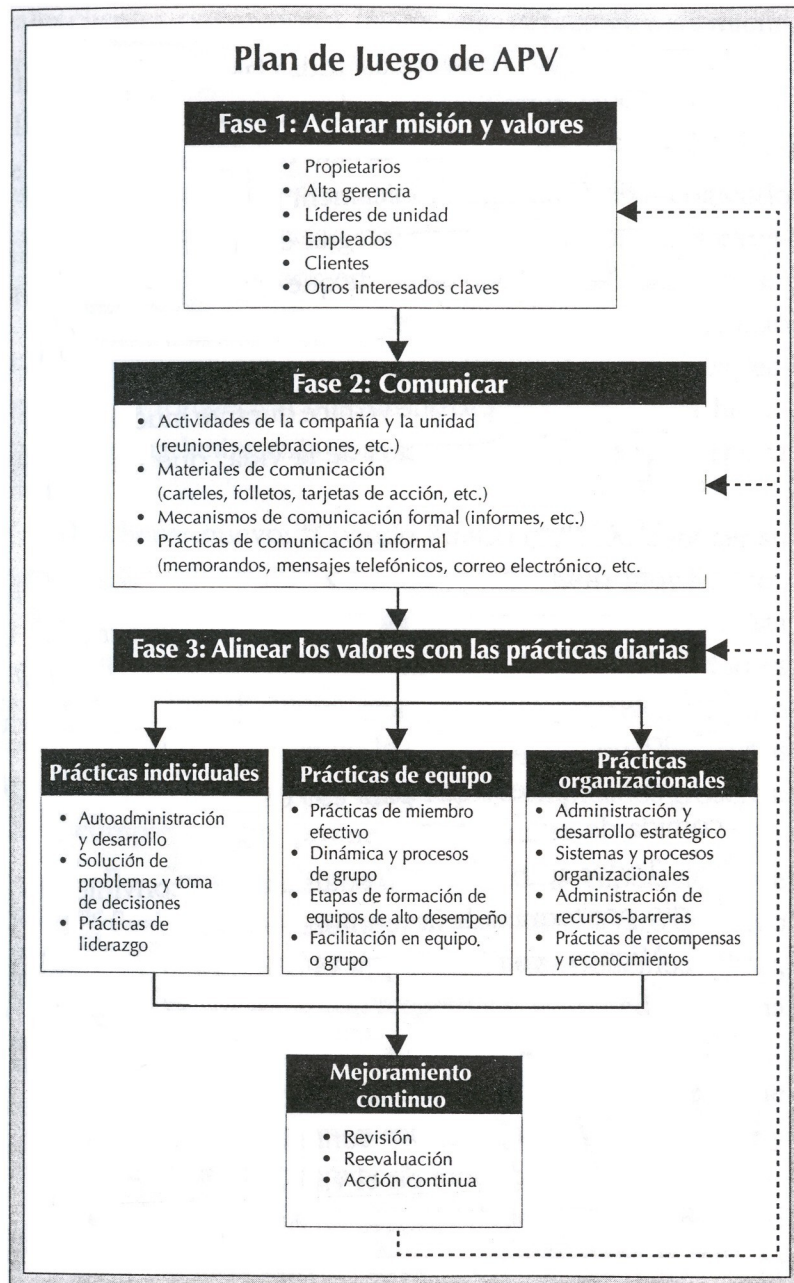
Plan de Juego de APV

Fase 1: Aclarar misión y valores

- Propietarios
- Alta gerencia
- Líderes de unidad
- Empleados
- Clientes
- Otros interesados claves

Fase 2: Comunicar

- Actividades de la compañía y la unidad (reuniones,celebraciones, etc.)
- Materiales de comunicación (carteles, folletos, tarjetas de acción, etc.)
- Mecanismos de comunicación formal (informes, etc.)
- Prácticas de comunicación informal (memorandos, mensajes telefónicos, correo electrónico, etc.

Fase 3: Alinear los valores con las prácticas diarias

Prácticas individuales

- Autoadministración y desarrollo
- Solución de problemas y toma de decisiones
- Prácticas de liderazgo

Prácticas de equipo

- Prácticas de miembro efectivo
- Dinámica y procesos de grupo
- Etapas de formación de equipos de alto desempeño
- Facilitación en equipo o grupo

Prácticas organizacionales

- Administración y desarrollo estratégico
- Sistemas y procesos organizacionales
- Administración de recursos-barreras
- Prácticas de recompensas y reconocimientos

Mejoramiento continuo

- Revisión
- Reevaluación
- Acción continua